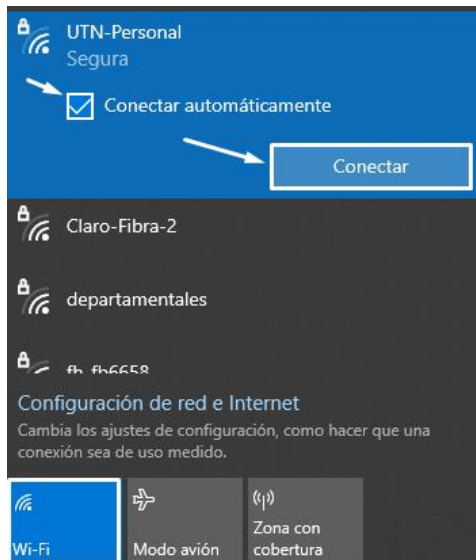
UTN-Personal
Segura

Conectar automáticamente

Conectar

Claro-Fibra-2

departamentales

fh_fb6658

Configuración de red e Internet
Cambia los ajustes de configuración, como hacer que una conexión sea de uso medido.

Wi-Fi

Modo avión

Zona con cobertura